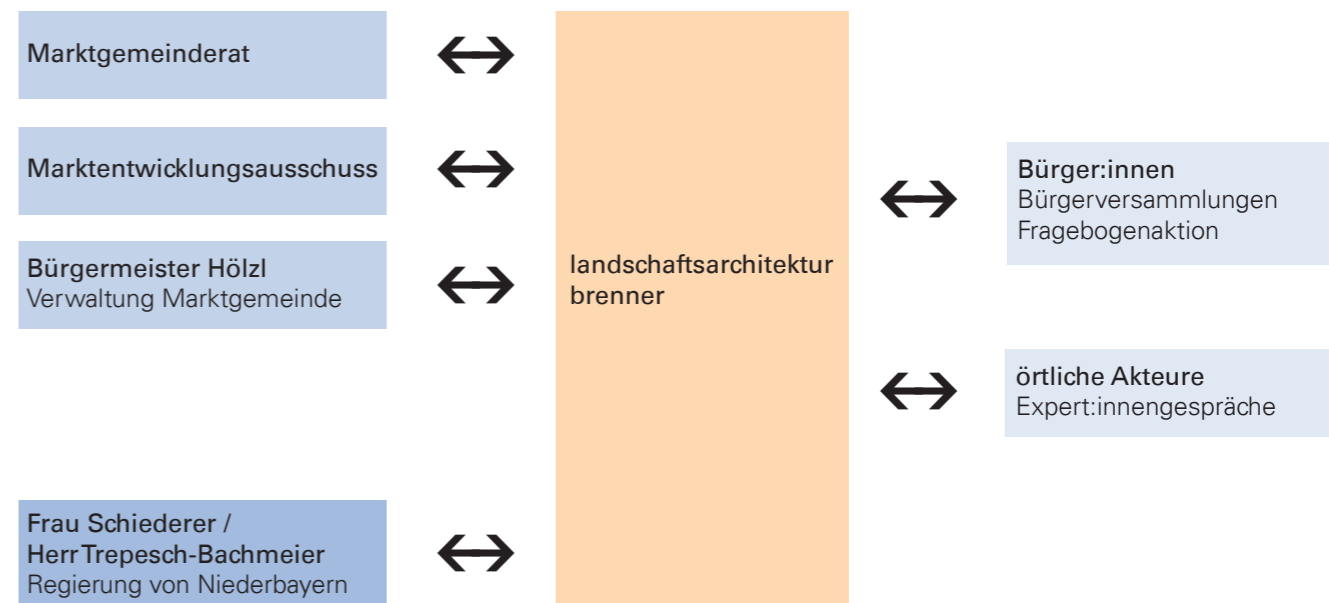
Marktgemeinderat

Marktentwicklungsausschuss

Bürgermeister Hölzl
Verwaltung Marktgemeinde

Frau Schiederer /
Herr Trepesch-Bachmeier
Regierung von Niederbayern

landschaftsarchitektur
brenner

Bürger:innen
Bürgerversammlungen
Fragebogenaktion

örtliche Akteure
Expert:innengespräche